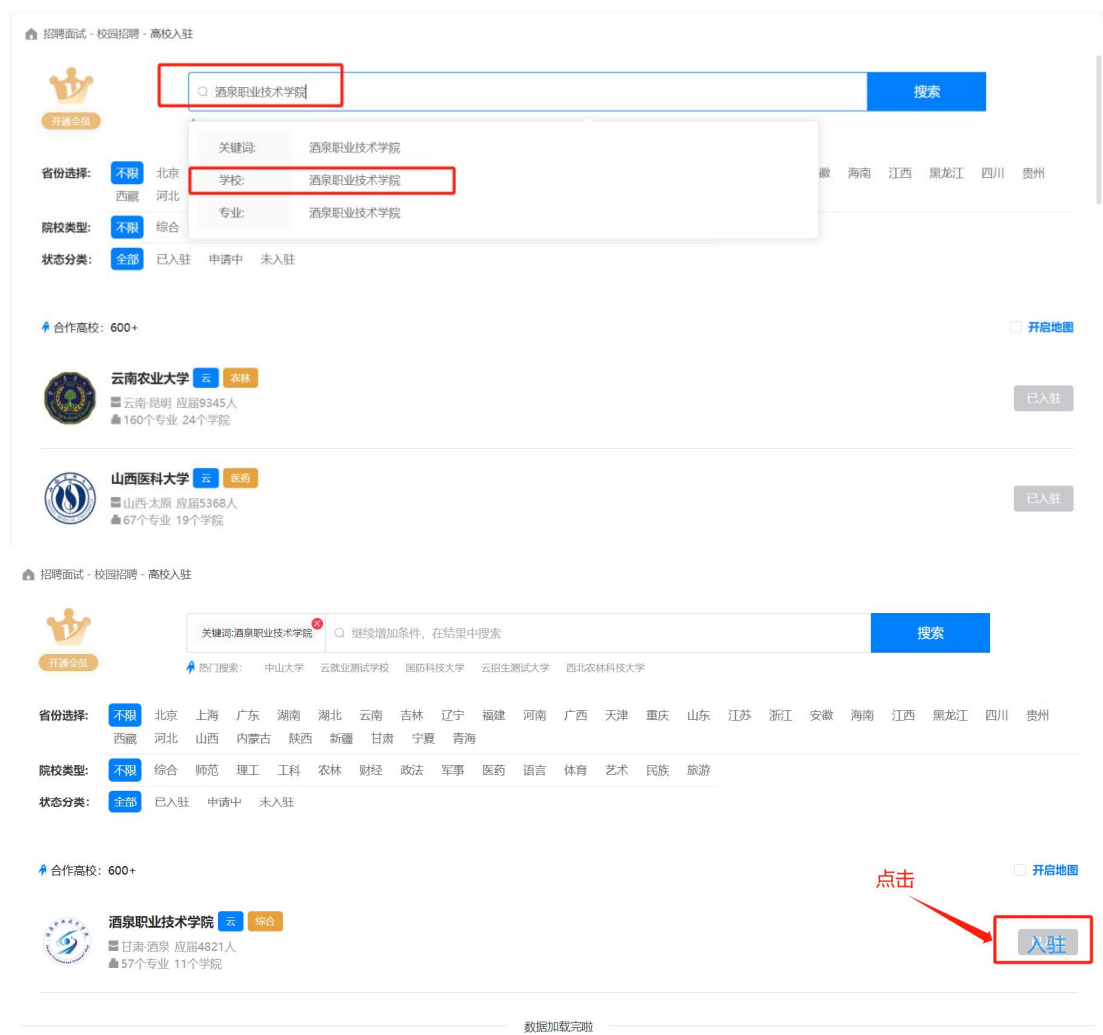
招聘面试 - 校园招聘 - 高校入驻

开通会员

酒泉职业技术学院

搜索

关键词: 酒泉职业技术学院
学校: 酒泉职业技术学院
专业: 酒泉职业技术学院

省份选择: 不限 北京 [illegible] 徽 海南 江西 黑龙江 四川 贵州 西藏 河北

院校类型: 不限 综合

状态分类: 全部 已入驻 申请中 未入驻

合作高校: 600+

开启地图

云南农业大学 云 农林
云南·昆明 应届9345人
160个专业 24个学院
已入驻

山西医科大学 云 医药
山西·太原 应届5368人
67个专业 19个学院
已入驻

招聘面试 - 校园招聘 - 高校入驻

开通会员

关键词:酒泉职业技术学院

继续增加条件，在结果中搜索

搜索

热门搜索: 中山大学 云就业测试学校 国防科技大学 云招生测试大学 西北农林科技大学

省份选择: 不限 北京 上海 广东 湖南 湖北 云南 吉林 辽宁 福建 河南 广西 天津 重庆 山东 江苏 浙江 安徽 海南 江西 黑龙江 四川 贵州 西藏 河北 山西 内蒙古 陕西 新疆 甘肃 宁夏 青海

院校类型: 不限 综合 师范 理工 工科 农林 财经 政法 军事 医药 语言 体育 艺术 民族 旅游

状态分类: 全部 已入驻 申请中 未入驻

合作高校: 600+

开启地图

点击

酒泉职业技术学院 云 综合
甘肃·酒泉 应届4821人
57个专业 11个学院
入驻

数据加载完啦